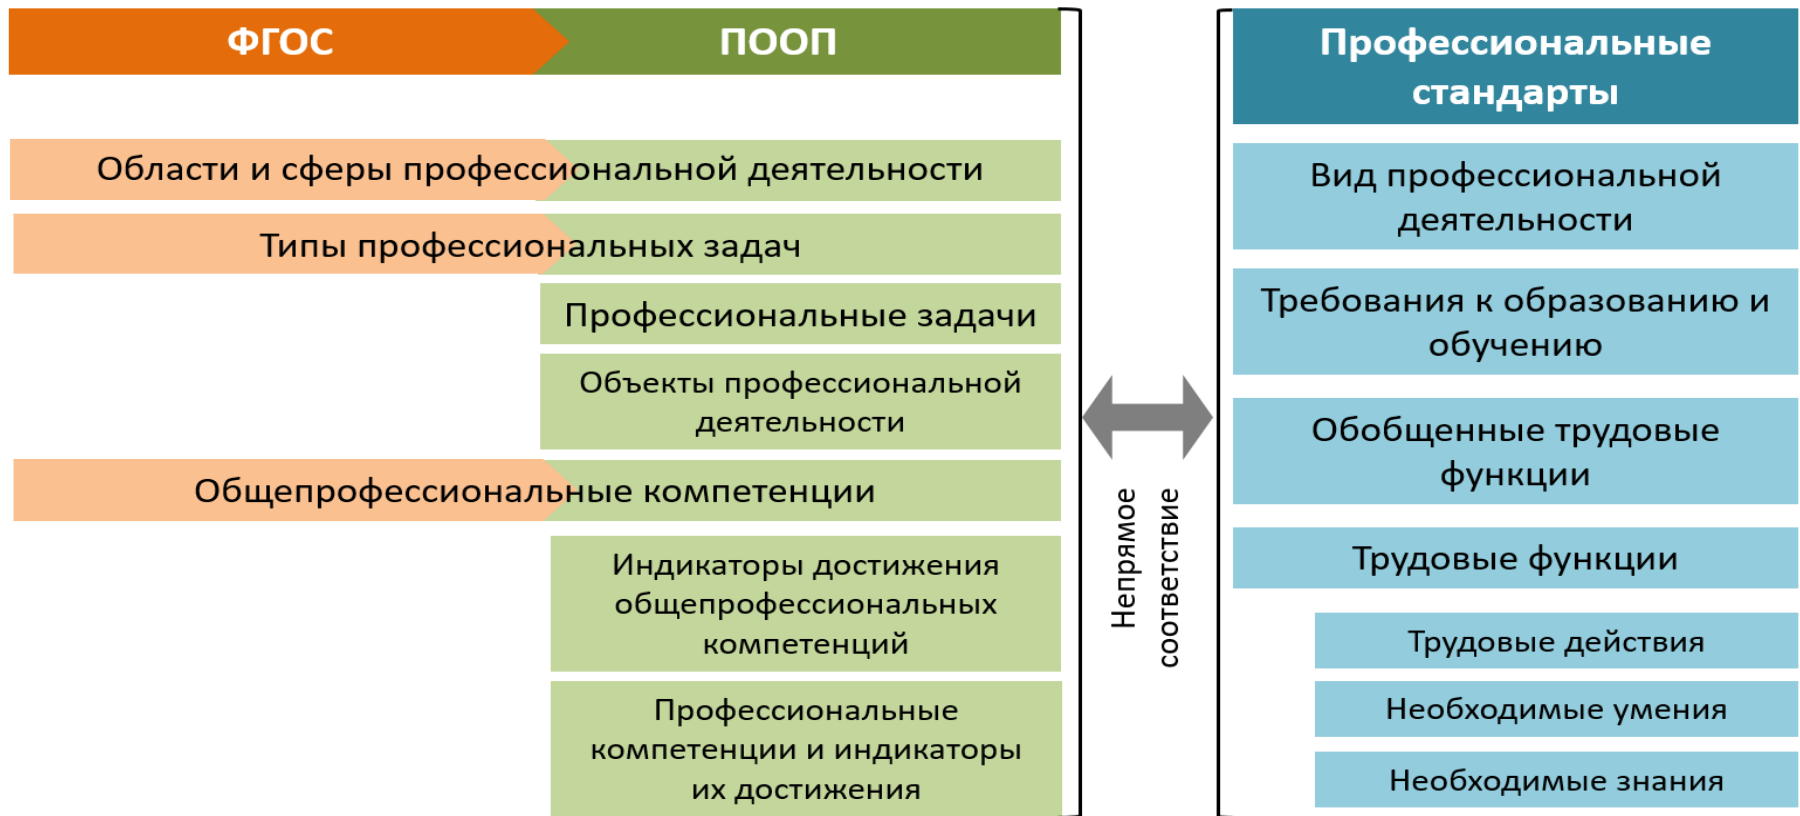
ФГОС

ПООП

Области и сферы профессиональной деятельности

Типы профессиональных задач

Профессиональные задачи

Объекты профессиональной деятельности

Общепрофессиональные компетенции

Индикаторы достижения общепрофессиональных компетенций

Профессиональные компетенции и индикаторы их достижения

Непрямое соответствие

Профессиональные стандарты

Вид профессиональной деятельности

Требования к образованию и обучению

Обобщенные трудовые функции

Трудовые функции

Трудовые действия

Необходимые умения

Необходимые знания